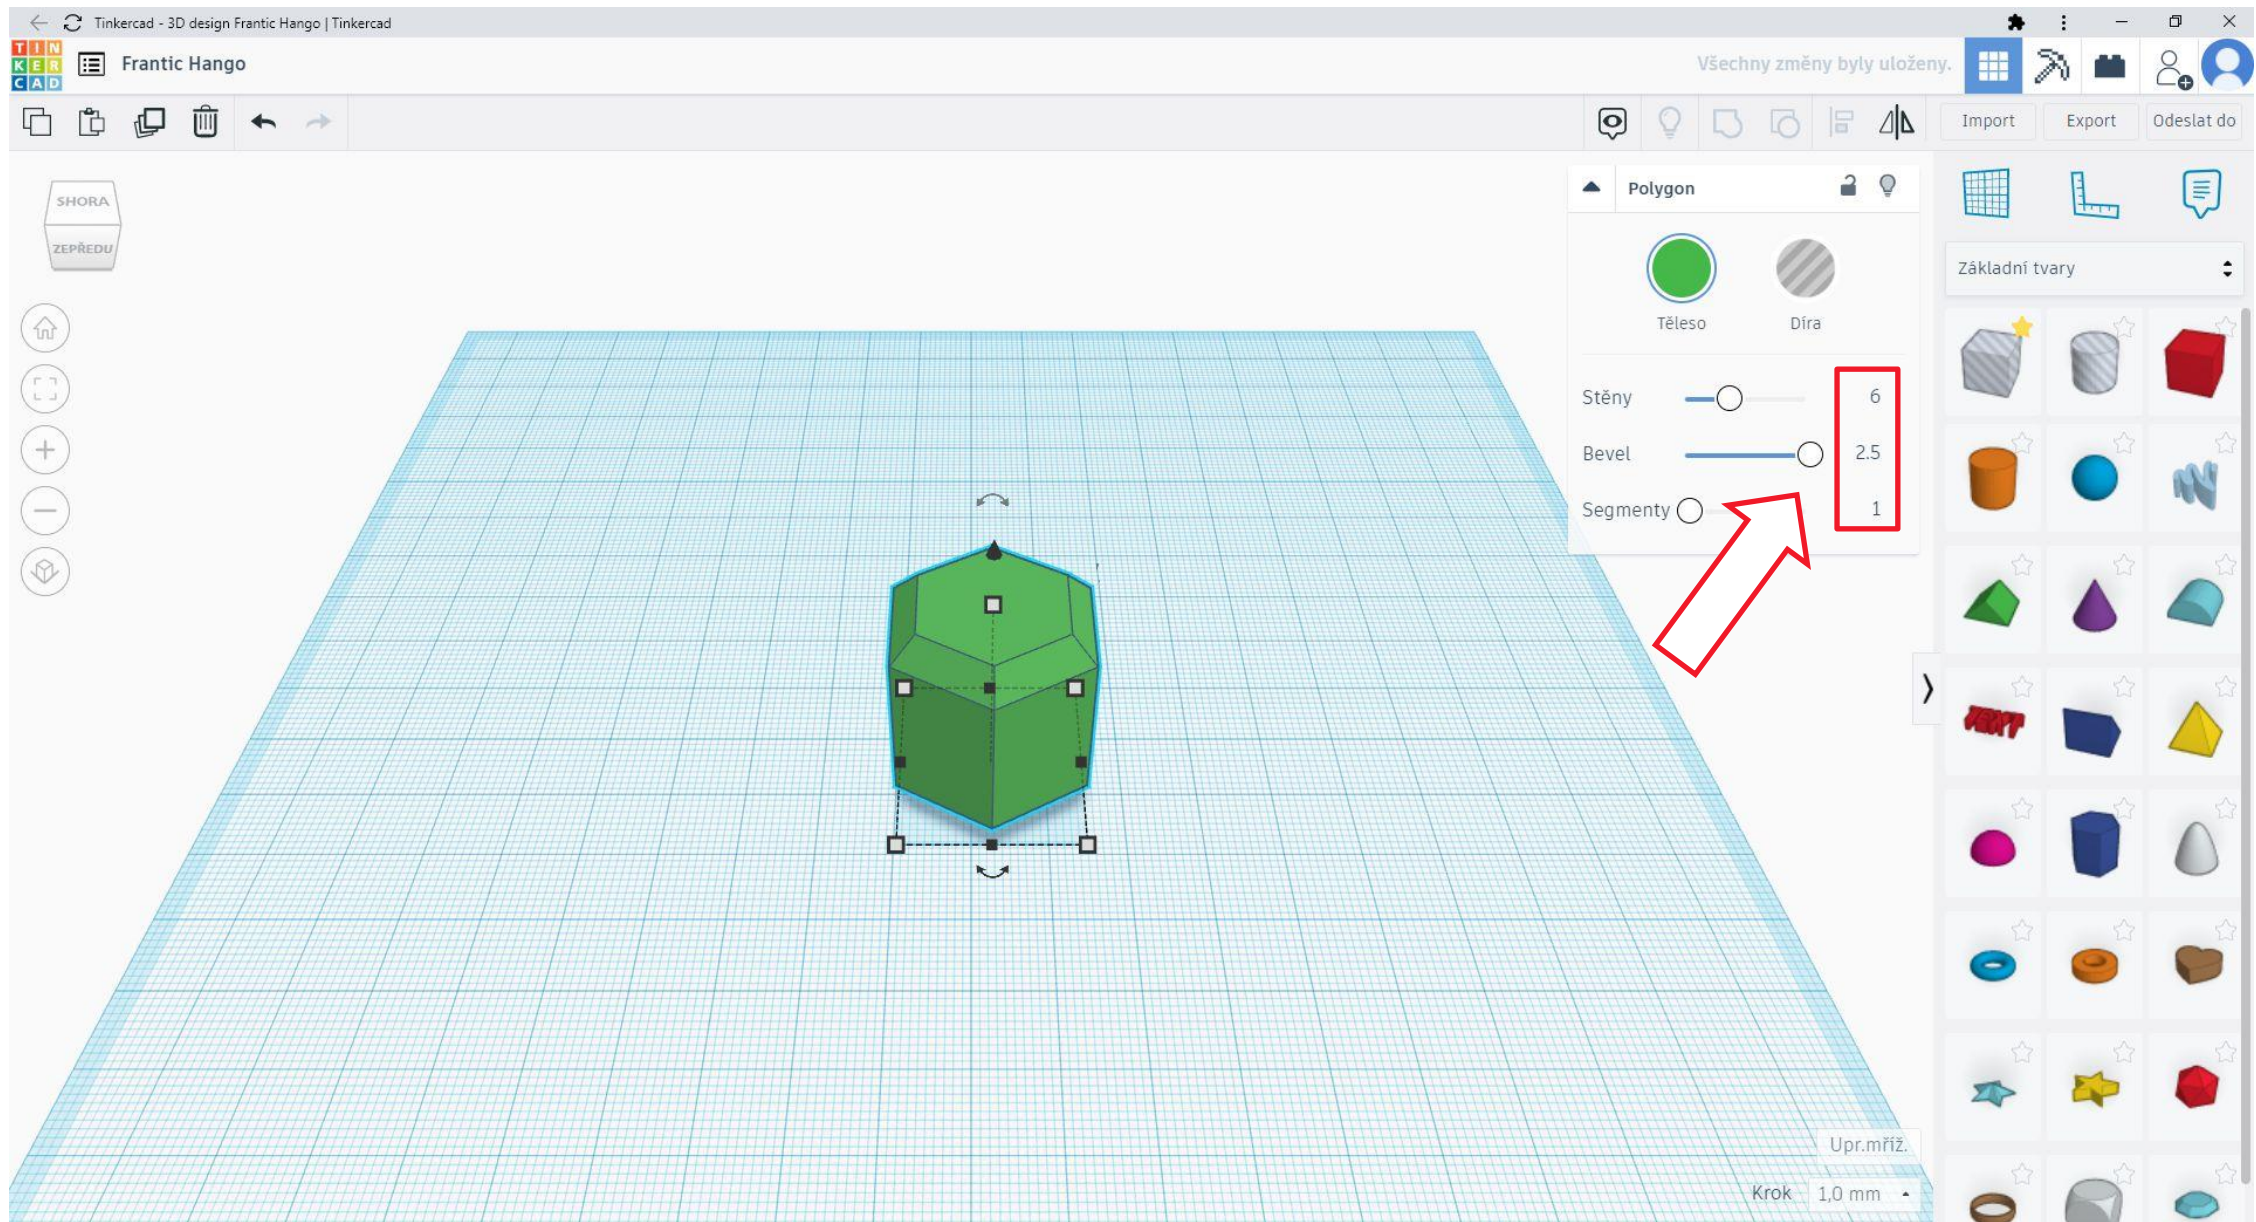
Tinkercad - 3D design Frantic Hango | Tinkercad

TIN KER CAD

Frantic Hango

Všechny změny byly uloženy.

Import

Export

Odeslat do

SHORA

ZEPŘEDU

Polygon

Těleso

Díra

Stěny 6

Bevel 2.5

Segmenty 1

Základní tvary

Upr.mříž.

Krok 1,0 mm